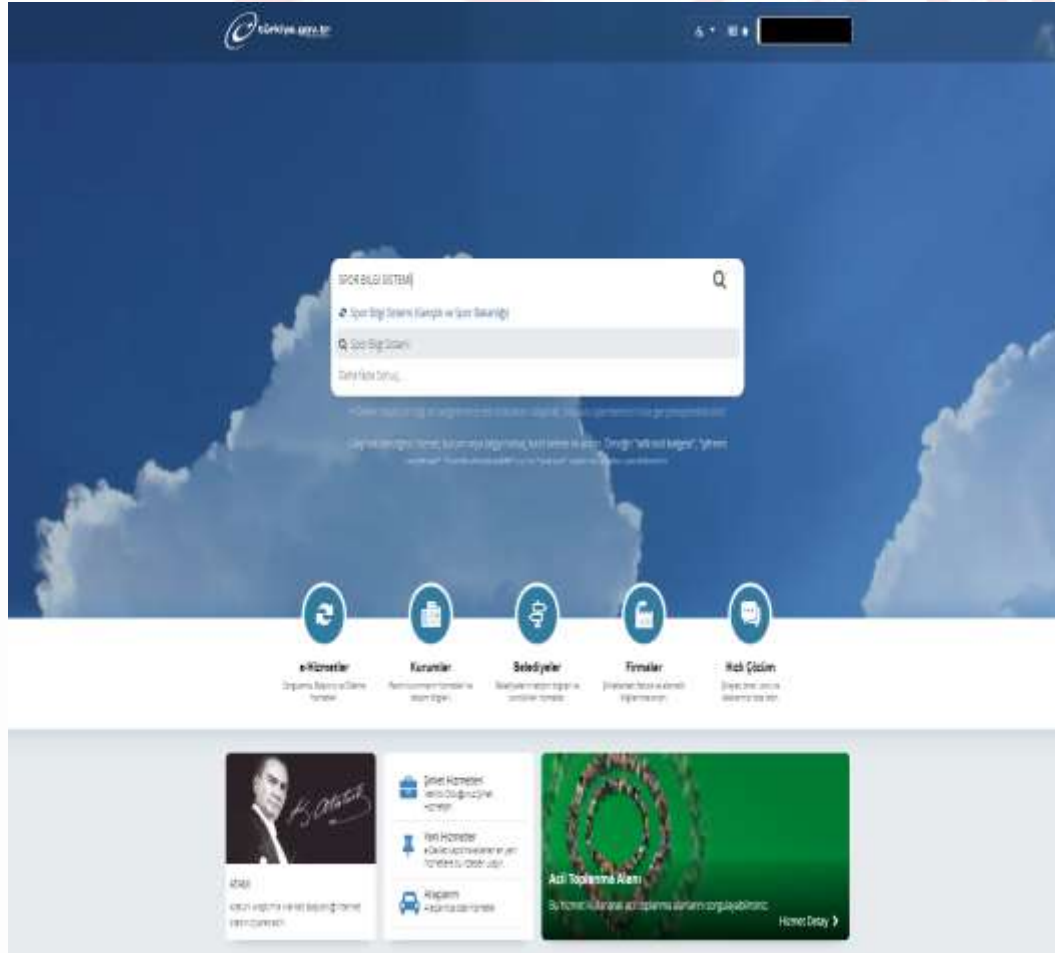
türkiye.gov.tr

SPOR BİLGİ SİSTEMİ

Spor Bilgi Sistemi (Gençlik ve Spor Bakanlığı)

Spor Bilgi Sistemi

Daha fazla sonuç...

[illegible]

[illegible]

e-Hizmetler
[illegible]

Kurumlar
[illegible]

Belediyeler
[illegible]

Firmalar
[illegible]

Hızlı Çözüm
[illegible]

Atatürk
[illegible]

Şirket Hizmetleri
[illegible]

Yeni Hizmetler
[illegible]

Araçlarım
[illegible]

Acil Toplanma Alanı
Bu hizmeti kullanarak acil toplanma alanlarını sorgulayabilirsiniz.
Hizmet Detay